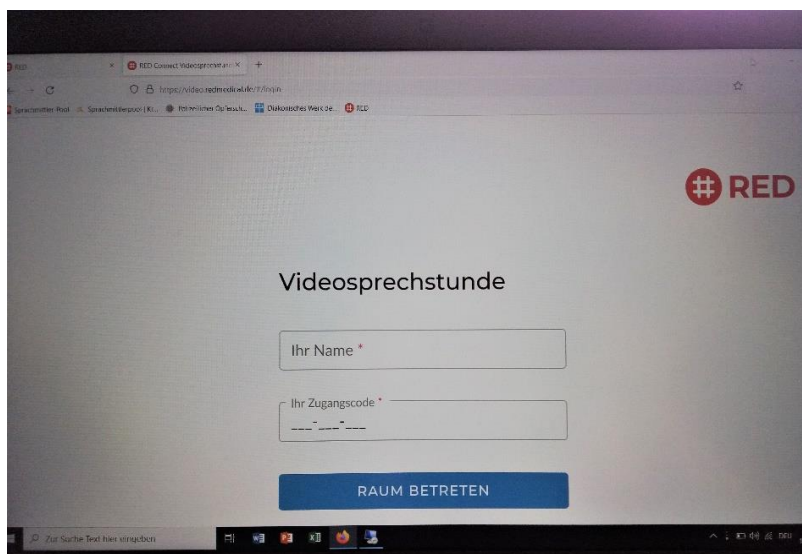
RED Connect Videosprechstun ×
https://video.redmedical.de/#/login
Sprachmittler Pool | Sprachmittlerpool | Ki... Polizeiliches Opferschu... Diakonisches Werk de... RED

RED

Videosprechstunde

Ihr Name *

Ihr Zugangscode *
---·---·---

RAUM BETRETEN

Zur Suche Text hier eingeben